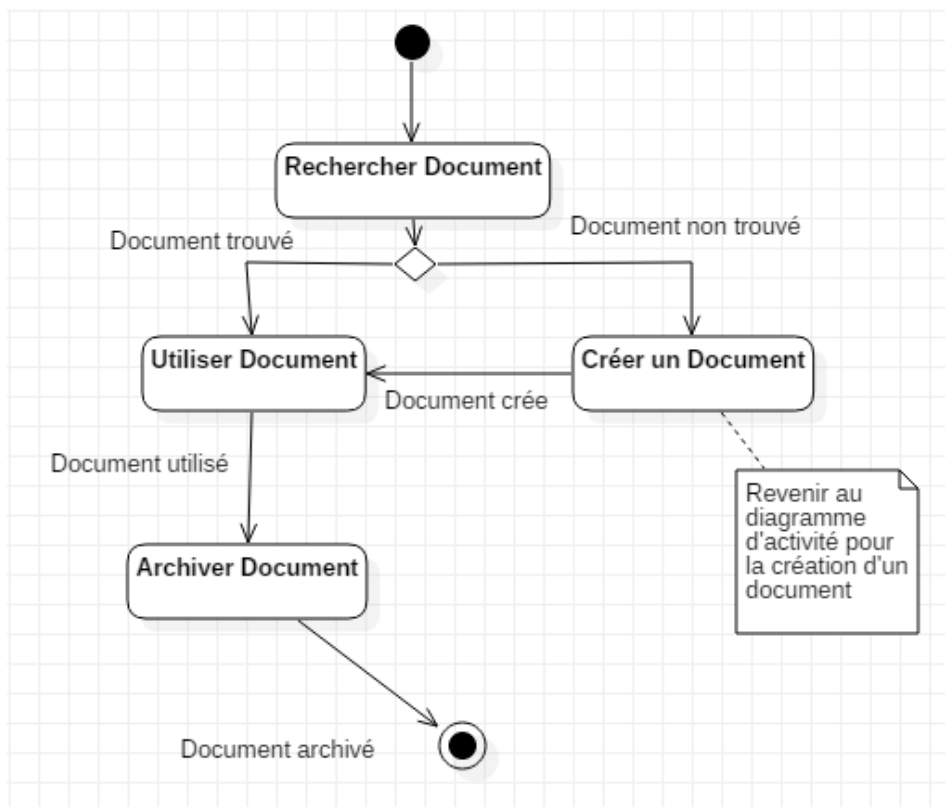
Rechercher Document

Document trouvé

Document non trouvé

Utiliser Document

Créer un Document

Document crée

Document utilisé

Revenir au diagramme d'activité pour la création d'un document

Archiver Document

Document archivé